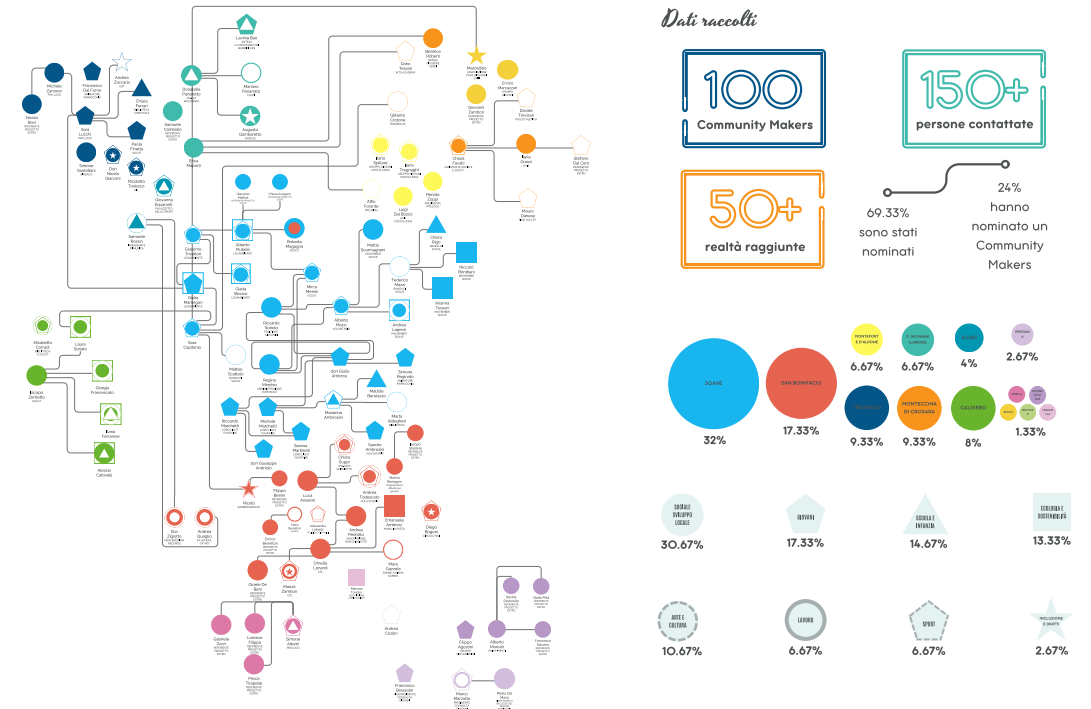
Dati raccolti

100
Community Makers

150+
persone contattate

50+
realtà raggiunte

69.33%
sono stati nominati

24%
hanno nominato un Community Makers

SOAVE
32%

SAN BONIFACIO
17.33%

MONTEFORTE D'ALPONE
6.67%

S. GIOVANNI ILARIONE
6.67%

ARCOLE
4%

2.67%

VERONELLA
9.33%

MONTECCHIA DI CROSARA
9.33%

CALDIERO
8%

1.33%

SOCIALE SVILUPPO LOCALE
30.67%

GIOVANI
17.33%

SCUOLA E INFANZIA
14.67%

ECOLOGIA E SOSTENIBILITÀ
13.33%

ARTE E CULTURA
10.67%

LAVORO
6.67%

SPORT
6.67%

INCLUSIONE E DIRITTI
2.67%

Nicola Bassi
Michele Zerman
Francesco Dal Cerro
Andrea Zaccaria
Sara Lucchi
Chiara Ferrari
Paola Finetto
Simone Sartirani
Don Nicola Giacomi
Nicoletta Tedesco
Giovanni Squarcini
Samuele Rossin
Samuele Cambiolo
Donatella Panzeca
Lorena Dal
Mariano Fiorocchio
Augusto Gambaretto
Gino Magarin
Giacomo Tovazzini
Alberto Mulatti
Roberta Maggiore
Giada Masiero
Giulia Marangon
Sara Cipollato
Elisabetta Corradi
Laura Scapin
Lorenzo Zerbato
Giorgia Franceschetto
Luca Fontanari
Nevada Cattaneo
Beatrice Roberti
Dalia Tessari
Maurizio
Enrico Mazzuccato
Giovanni Zambon
Gilberto Ciotoloni
Chiara Turelli
Elisa Tregnaghi
Chiara Cavaliti
Irene Girardi
Stefano Dal Corso
Davide Tevolari
Mauro Castaldi
Alfio Fontana
Luigi Del Brocco
Renato Zuppi
Mattia Scomegnatti
Chiara Ruga
Federico Masel
Niccolò Bombardi
Mirco Mecati
Alberto Mozzi
Andrea Lugaresi
Massimo Corradi
Matteo Scattolo
Riccardo Scarola
Regina Marchesi
don Guido Ambrosi
Simone Regnetti
Matilde Benedetti
Riccardo Marchetti
Michele Murrazzi
Marianna Ambrosini
Marta Adinghini
Serena Martinelli
Saverio Ambrosini
Chiara Sugari
don Giuseppe Ambrosio
Filippo Bordin
Luca Amarini
Nicolò
Rita Zigotti
Andrea Guaglio
Andrea Tedeschini
Emanuele Zambon
Diego Bogoni
Enrico Beraldini
Tania Borella
Federico Lodeldi
Andrea Melodia
Ornella Lunardi
Mara Gaspari
Oscar De Berti
Maria Zambon
Gabriele Zocca
Lorenzo Filippi
Simone Adami
Mirco Tiriapelle
Andrea Cicolin
Filippo Agostini
Alberto Menoiti
Francesco Gavazzoli
Marco Marcotta
Pietro Del Moro